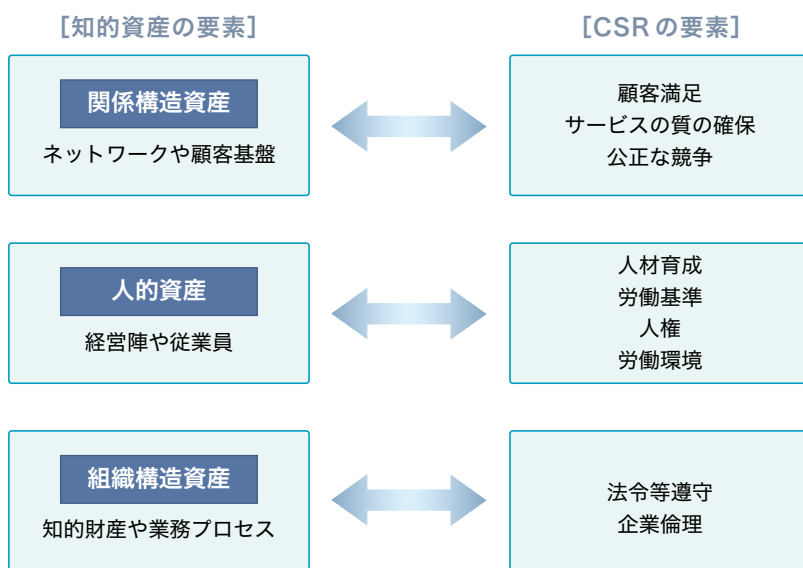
［知的資産の要素］

関係構造資産

ネットワークや顧客基盤

人的資産

経営陣や従業員

組織構造資産

知的財産や業務プロセス

［CSR の要素］

顧客満足
サービスの質の確保
公正な競争

人材育成
労働基準
人権
労働環境

法令等遵守
企業倫理